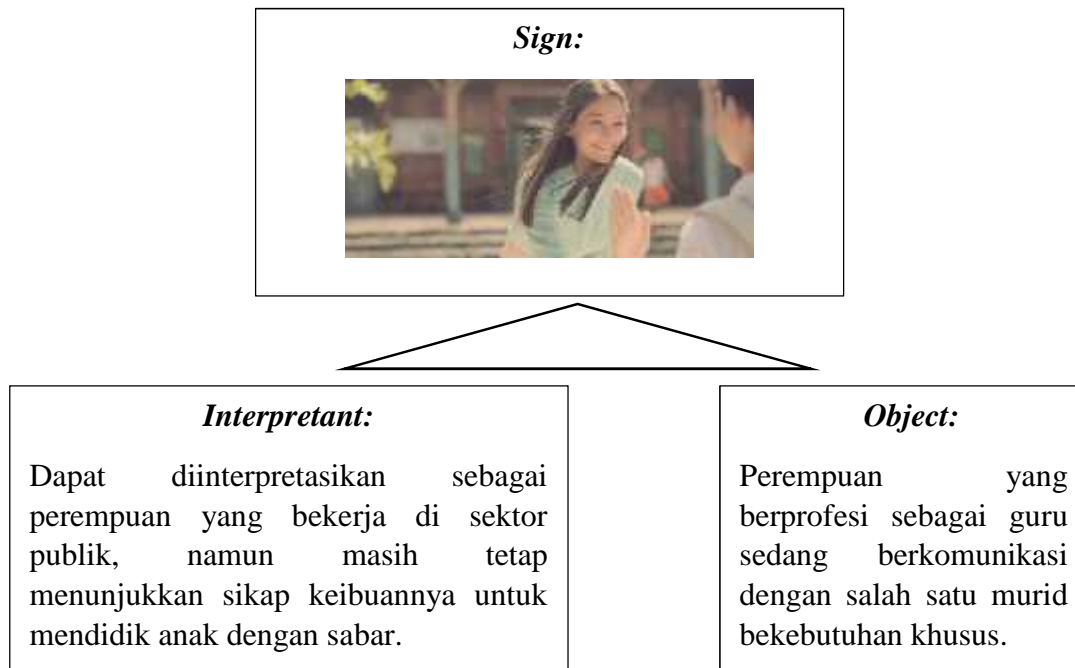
*Sign:*

*Interpretant:*

Dapat diinterpretasikan sebagai perempuan yang bekerja di sektor publik, namun masih tetap menunjukkan sikap keibuannya untuk mendidik anak dengan sabar.

*Object:*

Perempuan yang berprofesi sebagai guru sedang berkomunikasi dengan salah satu murid bekebutuhan khusus.